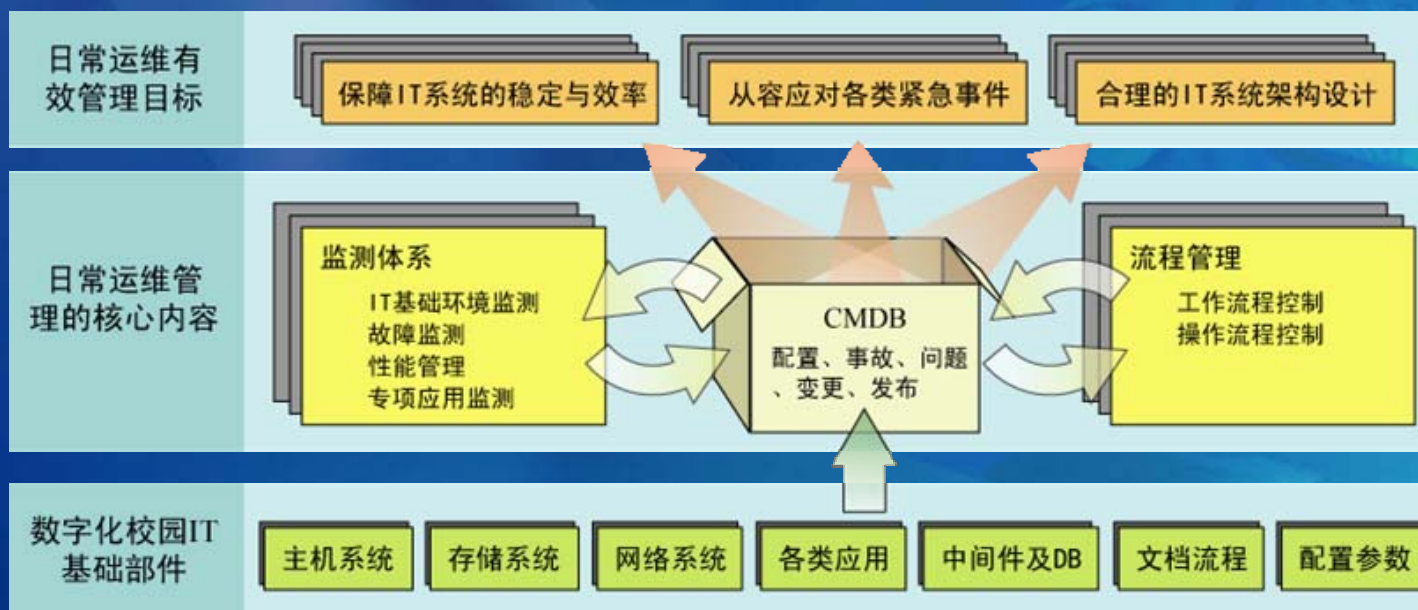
日常运维有效管理目标

保障IT系统的稳定与效率

从容应对各类紧急事件

合理的IT系统架构设计

日常运维管理的核心内容

监测体系
IT基础环境监测
故障监测
性能管理
专项应用监测

CMDB
配置、事故、问题、变更、发布

流程管理
工作流程控制
操作流程控制

数字化校园IT基础部件

主机系统

存储系统

网络系统

各类应用

中间件及DB

文档流程

配置参数